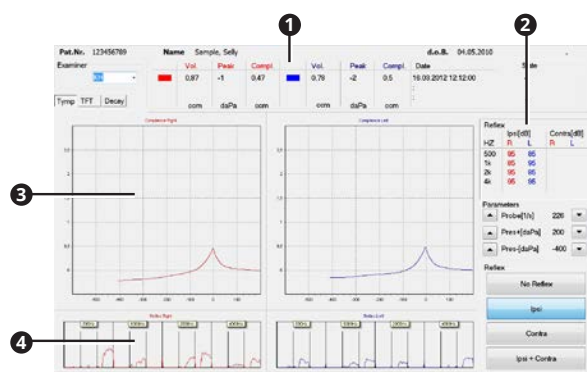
1

2

3

4

Pat.Nr. 123456789 Name Sample, Selly d.o.B. 04.05.2010

Examiner

Vol. Peak Compl. Vol. Peak Compl. Date State

0.87 -1 0.47 0.79 -2 0.5 10.08.2012 12:12:00

ccm daPa ccm ccm daPa ccm

Tymp TFT Decay

Compliance Right

Compliance Left

Reflex

| HZ | Ipsi[dB] R | Ipsi[dB] L | Contra[dB] R | Contra[dB] L |
|---|---|---|---|---|
| 500 | 95 | 95 | | |
| 1k | 95 | 95 | | |
| 2k | 95 | 95 | | |
| 4k | 95 | 95 | | |

Parameters

Probe[1/s] 226

Pres+[daPa] 200

Pres-[daPa] -400

Reflex

No Reflex

Ipsi

Contra

Ipsi + Contra

Reflex Right

500Hz 1000Hz 2000Hz 4000Hz

Reflex Left

500Hz 1000Hz 2000Hz 4000Hz